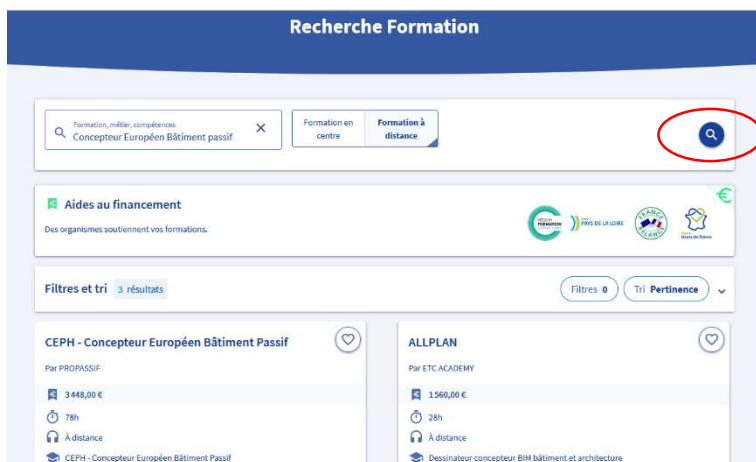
Recherche Formation

Formation, métier, compétences
Concepteur Européen Bâtiment passif

Formation en centre

Formation à distance

Aides au financement

Des organismes soutiennent vos formations.

Région Pays de la Loire

Filtres et tri 3 résultats

Filtres 0

Tri Pertinence

CEPH - Concepteur Européen Bâtiment Passif

Par PROPASSIF

3 448,00 €

78h

À distance

CEPH - Concepteur Européen Bâtiment Passif

ALLPLAN

Par ETC ACADEMY

1 560,00 €

28h

À distance

Dessinateur concepteur BIM bâtiment et architecture